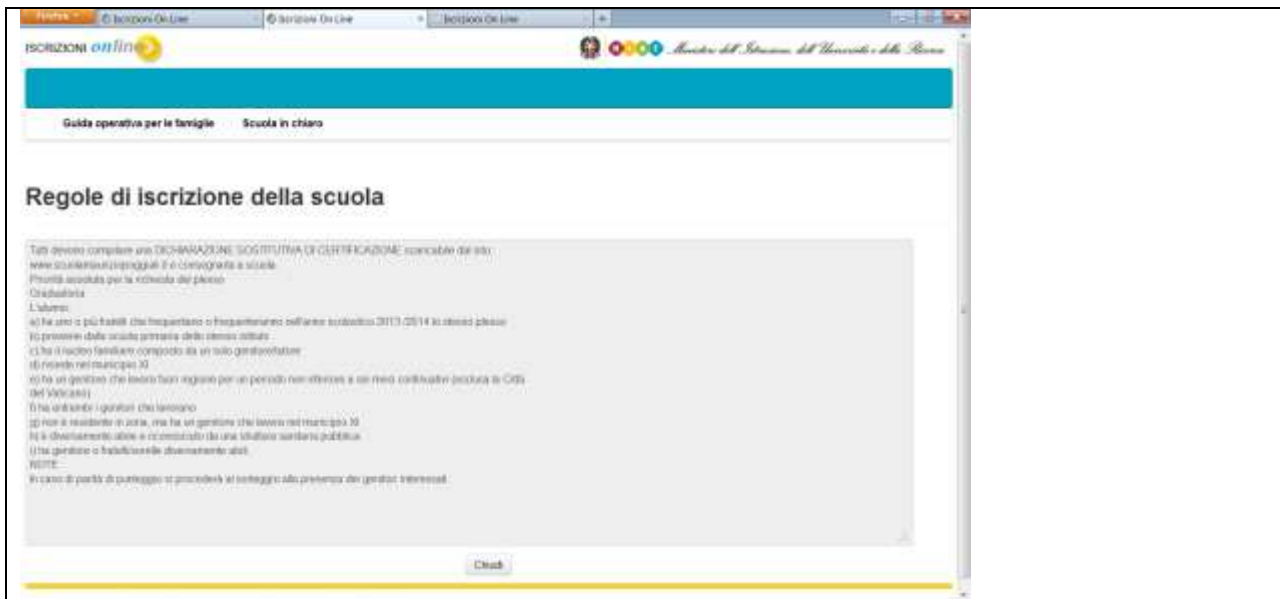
Firefox | Iscrizioni On Line | Iscrizioni On Line | Iscrizioni On Line | +

ISCRIZIONI online

Ministero dell'Istruzione, dell'Università e della Ricerca

Guida operativa per le famiglie | Scuola in chiaro

Regole di iscrizione della scuola

Tutti devono compilare una DICHIARAZIONE SOSTITUTIVA DI CERTIFICAZIONE scaricabile dal sito: www.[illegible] e consegnarla a scuola
Priorità assoluta per la richiesta del plesso
Graduatoria
L'alunno:
a) ha uno o più fratelli che frequentano o frequenteranno nell'anno scolastico 2013-2014 lo stesso plesso
b) proviene dalla scuola primaria dello stesso istituto
c) ha il nucleo familiare composto da un solo genitore/tutore
d) risiede nel municipio XI
e) ha un genitore che lavora fuori regione per un periodo non inferiore a sei mesi continuativi (esclusa la Città del Vaticano)
f) ha entrambi i genitori che lavorano
g) non è residente in zona, ma ha un genitore che lavora nel municipio XI
h) è diversamente abile e riconosciuto da una struttura sanitaria pubblica
i) ha genitore o fratello/sorella diversamente abili
NOTE:
In caso di parità di punteggio si procederà al sorteggio alla presenza dei genitori interessati

Chiudi